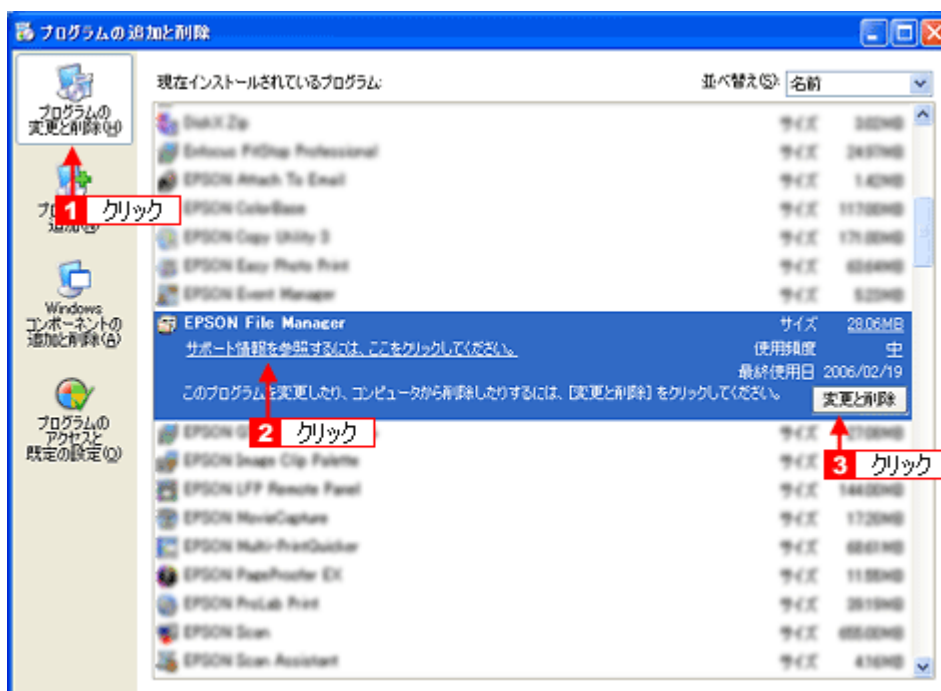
プログラムの追加と削除

プログラムの変更と削除(H)

1 クリック

プロ 追加

Windows コンポーネントの追加と削除(A)

プログラムのアクセスと既定の設定(O)

現在インストールされているプログラム:

並べ替え(S): 名前

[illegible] サイズ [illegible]
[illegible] サイズ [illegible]
EPSON Attach To Email サイズ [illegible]
EPSON ColorBase サイズ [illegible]
EPSON Copy Utility 3 サイズ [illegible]
EPSON Easy Photo Print サイズ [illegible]
EPSON Event Manager サイズ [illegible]

EPSON File Manager サイズ 28.06MB
サポート情報を参照するには、ここをクリックしてください。 使用頻度 中
最終使用日 2006/02/19
このプログラムを変更したり、コンピュータから削除したりするには、[変更と削除] をクリックしてください。 変更と削除

2 クリック

3 クリック

EPSON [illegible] サイズ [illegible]
EPSON Image Clip Palette サイズ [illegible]
EPSON LFP Remote Panel サイズ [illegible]
EPSON MovieCapture サイズ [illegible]
EPSON Multi-PrintQuicker サイズ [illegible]
EPSON PaperProofer EX サイズ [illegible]
EPSON ProLab Print サイズ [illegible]
EPSON Scan サイズ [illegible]
EPSON Scan Assistant サイズ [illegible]